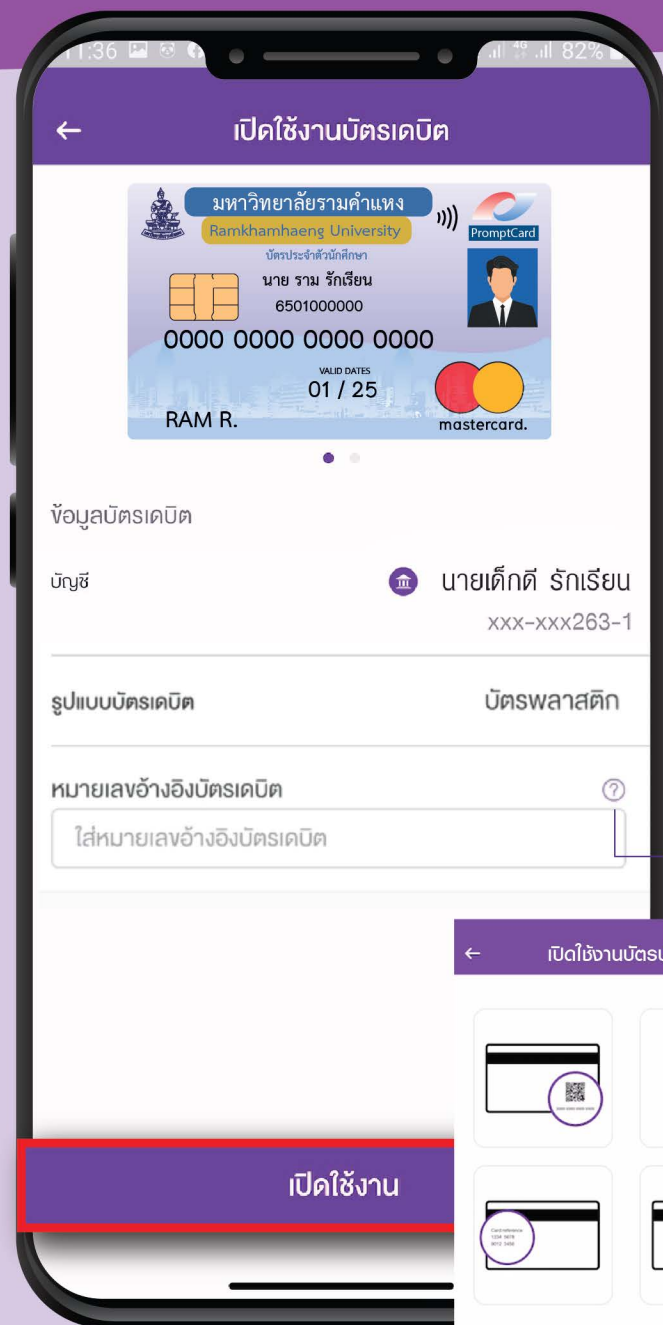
11:36 82%

←
เปิดใช้งานบัตรเดบิต

มหาวิทยาลัยรามคำแหง
Ramkhamhaeng University
PromptCard
บัตรประจำตัวนักศึกษา
นาย ราม รักเรียน
6501000000
0000 0000 0000 0000
VALID DATES
01 / 25
RAM R.
mastercard.

ข้อมูลบัตรเดบิต

บัญชี
นายเด็กดี รักเรียน
xxx-xxx263-1

รูปแบบบัตรเดบิต
บัตรพลาสติก

หมายเลขอ้างอิงบัตรเดบิต
ใส่หมายเลขอ้างอิงบัตรเดบิต

←
เปิดใช้งานบัตรเ

Card reference
1234 5678
9012 3456

เปิดใช้งาน